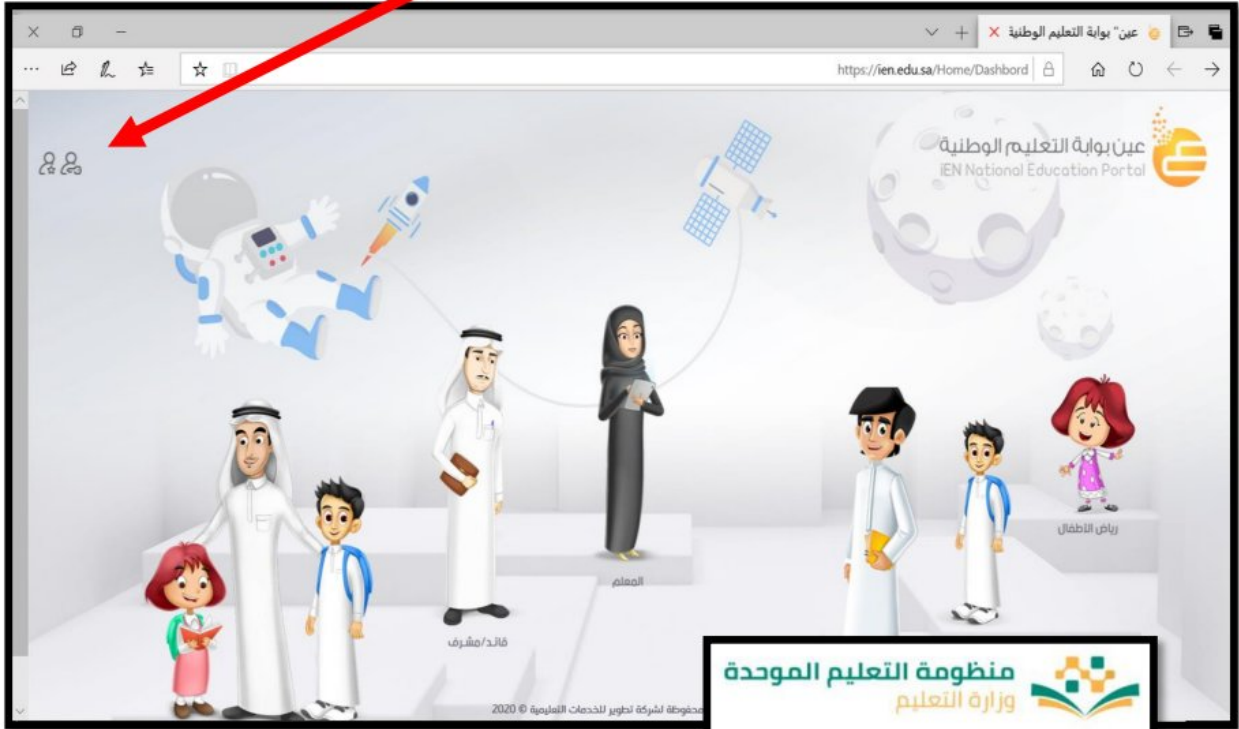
عين" بوابة التعليم الوطنية

https://ien.edu.sa/Home/Dashbord

عين بوابة التعليم الوطنية
iEN National Education Portal

رياض الأطفال

المعلم

قائد/مشرف

محفوظة لشركة تطوير للخدمات التعليمية © 2020

منظومة التعليم الموحدة
وزارة التعليم